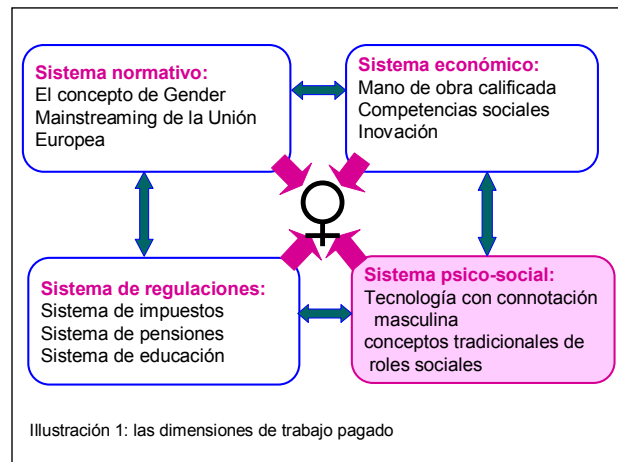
Sistema normativo:
El concepto de Gender Mainstreaming de la Unión Europea

Sistema económico:
Mano de obra calificada
Competencias sociales
Inovación

♀

Sistema de regulaciones:
Sistema de impuestos
Sistema de pensiones
Sistema de educación

Sistema psico-social:
Tecnología con connotación masculina
conceptos tradicionales de roles sociales

Illustración 1: las dimensiones de trabajo pagado